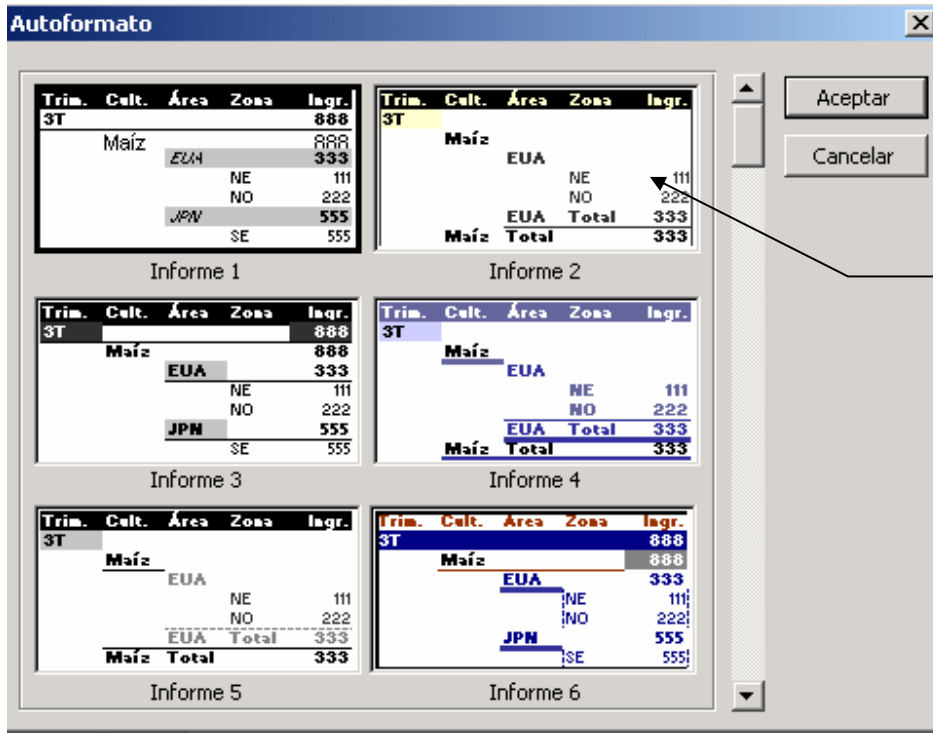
Autoformato

| Trim. | Cult. | Área | Zona | Ingr. |
|---|---|---|---|---|
| 3T | | | | 888 |
| | Maíz | | | 888 |
| | | EUA | | 333 |
| | | | NE | 111 |
| | | | NO | 222 |
| | | JPN | | 555 |
| | | | SE | 555 |

Informe 1

| Trim. | Cult. | Área | Zona | Ingr. |
|---|---|---|---|---|
| 3T | | | | |
| | Maíz | | | |
| | | EUA | | |
| | | | NE | 111 |
| | | | NO | 222 |
| | | EUA | Total | 333 |
| | Maíz | Total | | 333 |

Informe 2

| Trim. | Cult. | Área | Zona | Ingr. |
|---|---|---|---|---|
| 3T | | | | 888 |
| | Maíz | | | 888 |
| | | EUA | | 333 |
| | | | NE | 111 |
| | | | NO | 222 |
| | | JPN | | 555 |
| | | | SE | 555 |

Informe 3

| Trim. | Cult. | Área | Zona | Ingr. |
|---|---|---|---|---|
| 3T | | | | |
| | Maíz | | | |
| | | EUA | | |
| | | | NE | 111 |
| | | | NO | 222 |
| | | EUA | Total | 333 |
| | Maíz | Total | | 333 |

Informe 4

| Trim. | Cult. | Área | Zona | Ingr. |
|---|---|---|---|---|
| 3T | | | | |
| | Maíz | | | |
| | | EUA | | |
| | | | NE | 111 |
| | | | NO | 222 |
| | | EUA | Total | 333 |
| | Maíz | Total | | 333 |

Informe 5

| Trim. | Cult. | Área | Zona | Ingr. |
|---|---|---|---|---|
| 3T | | | | 888 |
| | Maíz | | | 888 |
| | | EUA | | 333 |
| | | | NE | 111 |
| | | | NO | 222 |
| | | JPN | | 555 |
| | | | SE | 555 |

Informe 6

Aceptar
Cancelar